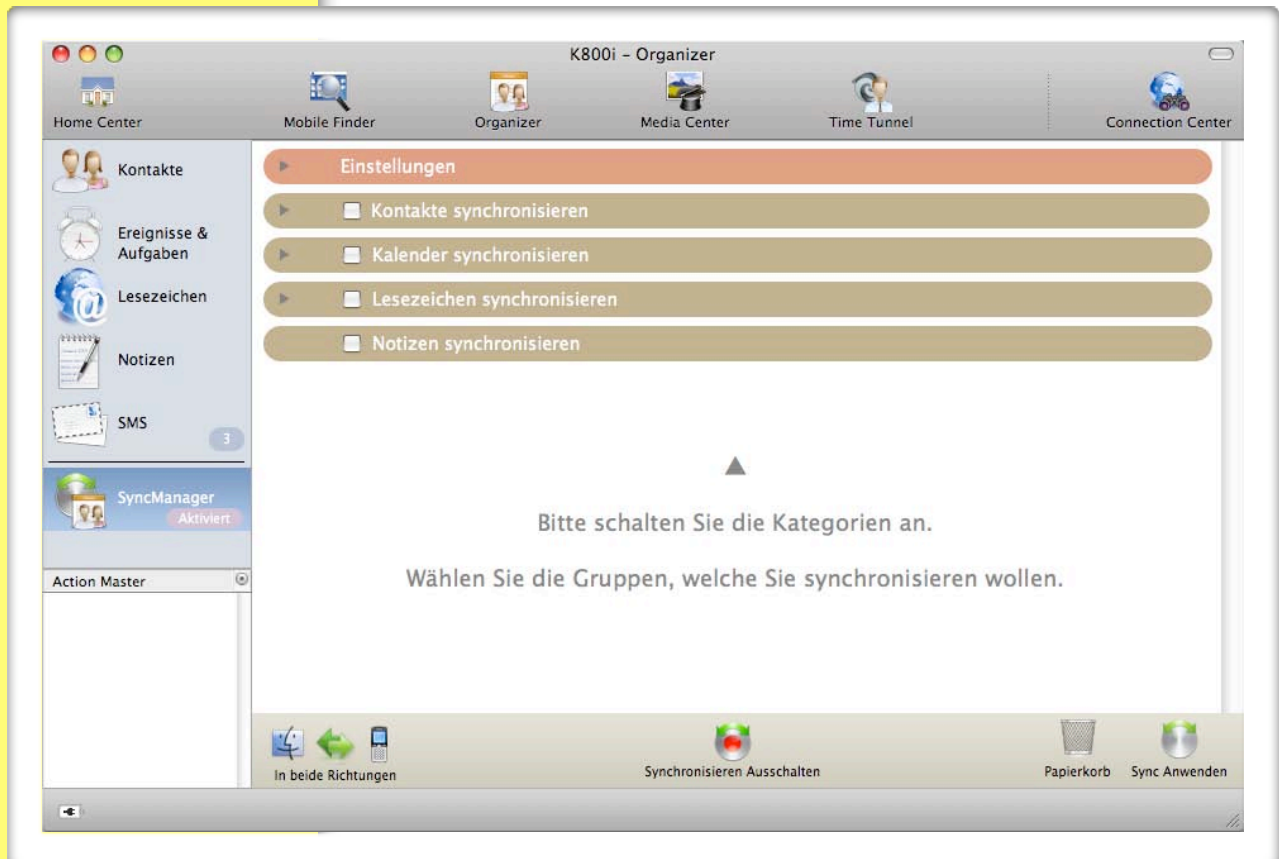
K800i – Organizer

Home Center
Mobile Finder
Organizer
Media Center
Time Tunnel
Connection Center

Kontakte
Ereignisse & Aufgaben
Lesezeichen
Notizen
SMS
3
SyncManager
Aktiviert

Action Master

Einstellungen
Kontakte synchronisieren
Kalender synchronisieren
Lesezeichen synchronisieren
Notizen synchronisieren

Bitte schalten Sie die Kategorien an.

Wählen Sie die Gruppen, welche Sie synchronisieren wollen.

In beide Richtungen
Synchronisieren Ausschalten
Papierkorb
Sync Anwenden